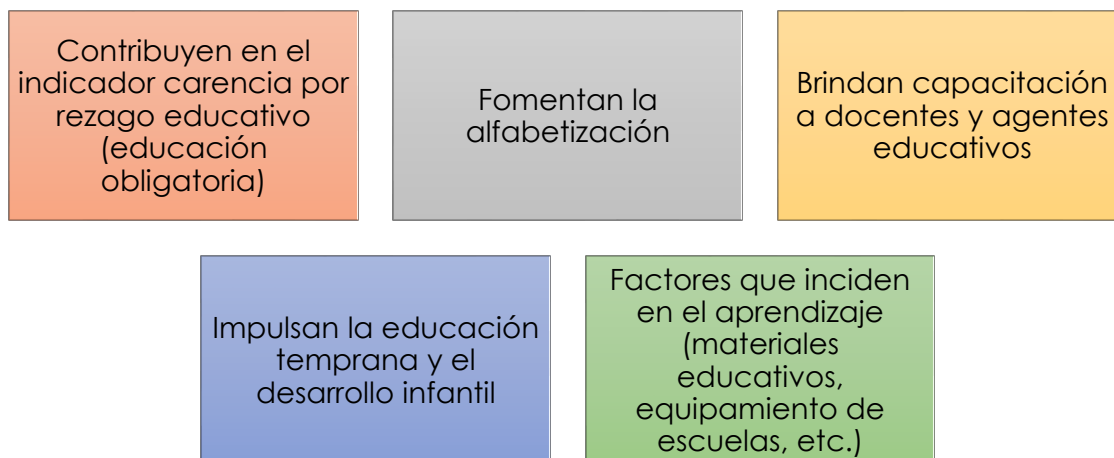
Contribuyen en el indicador carencia por rezago educativo (educación obligatoria)

Fomentan la alfabetización

Brindan capacitación a docentes y agentes educativos

Impulsan la educación temprana y el desarrollo infantil

Factores que inciden en el aprendizaje (materiales educativos, equipamiento de escuelas, etc.)